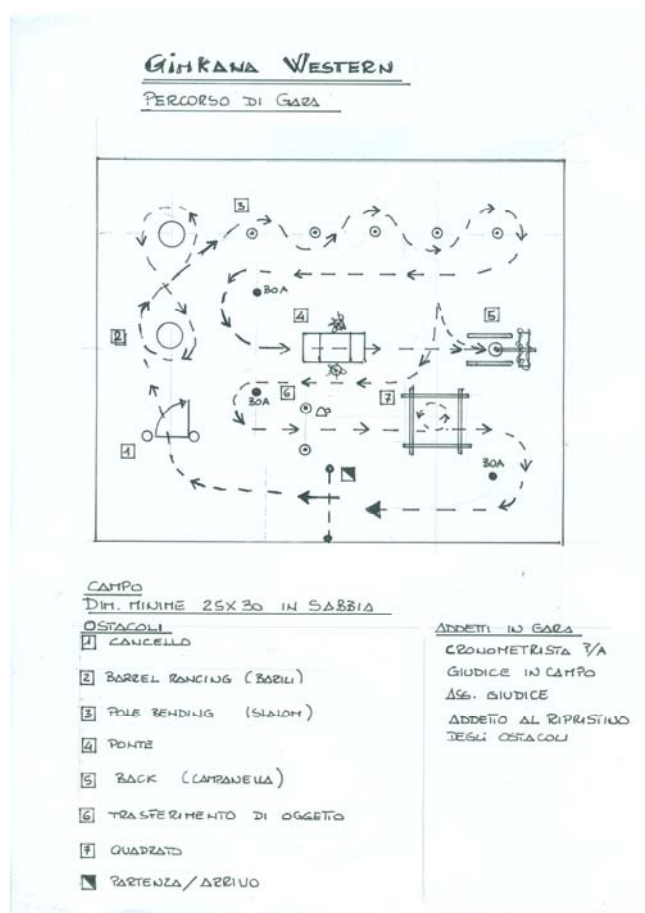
GIMKANA WESTERN

PERCORSO DI GARA

3

BOA

2

4

5

BOA

6

7

1

BOA

CAMPO
DIM. MINIME 25X30 IN SABBIA

OSTACOLI

1 CANCELLO

2 BARREL RACING (BARILI)

3 POLE BENDING (SLALOM)

4 PONTE

5 BACK (CAMPANELLA)

6 TRASFERIMENTO DI OGGETTO

7 QUADRATO

PARTENZA / ARRIVO

ADDETTI IN GARA

CRONOMETRISTA 7/A

GIUDICE IN CAMPO

ASS. GIUDICE

ADDETTO AL RIPRISTINO DEGLI OSTACOLI